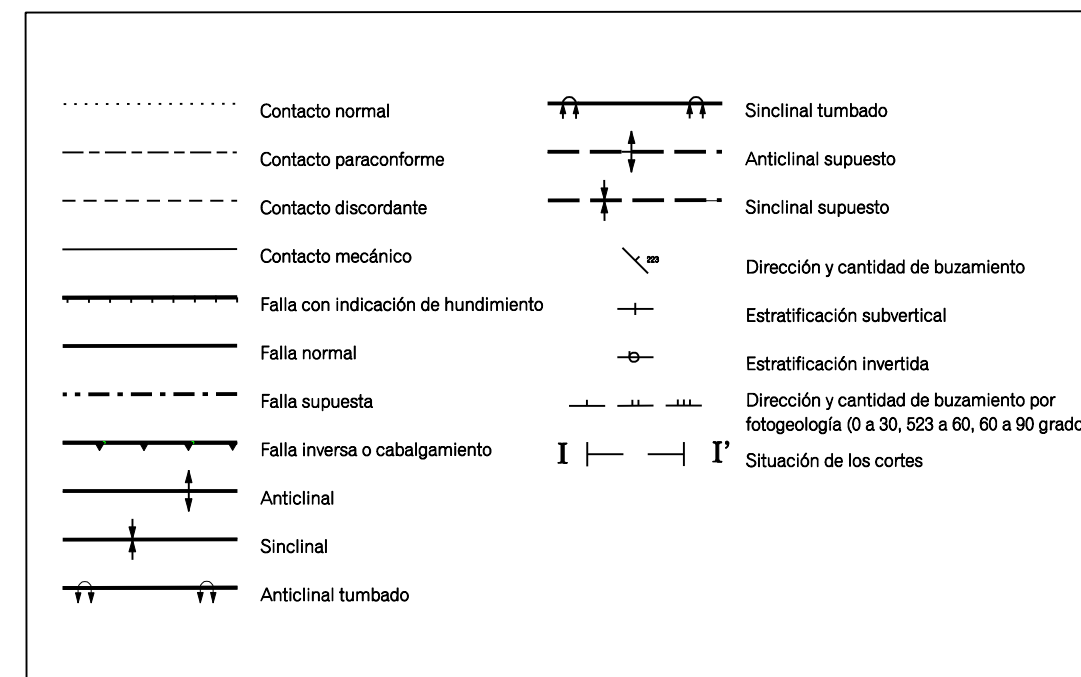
Contacto normal

Contacto paraconforme

Contacto discordante

Contacto mecánico

Falla con indicación de hundimiento

Falla normal

Falla supuesta

Falla inversa o cabalgamiento

Anticlinal

Sinclinal

Anticlinal tumbado

Sinclinal tumbado

Anticlinal supuesto

Sinclinal supuesto

223

Dirección y cantidad de buzamiento

Estratificación subvertical

Estratificación invertida

Dirección y cantidad de buzamiento por fotogeología (0 a 30, 523 a 60, 60 a 90 grado

I I'

Situación de los cortes